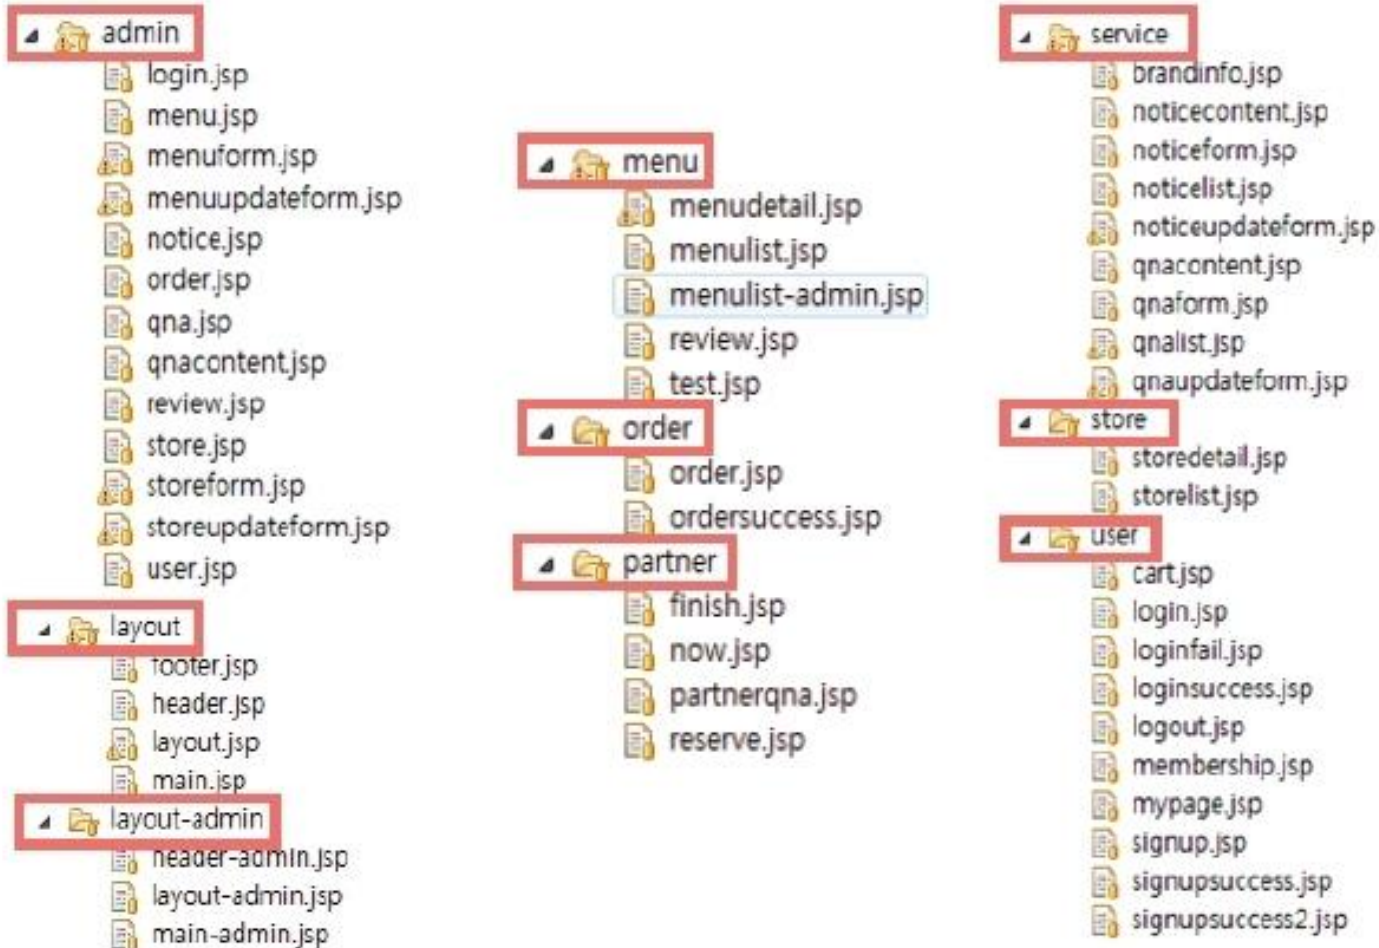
admin
login.jsp
menu.jsp
menuform.jsp
menuupdateform.jsp
notice.jsp
order.jsp
qna.jsp
qnacontent.jsp
review.jsp
store.jsp
storeform.jsp
storeupdateform.jsp
user.jsp
layout
footer.jsp
header.jsp
layout.jsp
main.jsp
layout-admin
header-admin.jsp
layout-admin.jsp
main-admin.jsp

menu
menudetail.jsp
menulist.jsp
menulist-admin.jsp
review.jsp
test.jsp
order
order.jsp
ordersuccess.jsp
partner
finish.jsp
now.jsp
partnerqna.jsp
reserve.jsp

service
brandinfo.jsp
noticecontent.jsp
noticeform.jsp
noticelist.jsp
noticeupdateform.jsp
qnacontent.jsp
qnaform.jsp
qnalist.jsp
qnaupdateform.jsp
store
storedetail.jsp
storelist.jsp
user
cart.jsp
login.jsp
loginfail.jsp
loginsuccess.jsp
logout.jsp
membership.jsp
mypage.jsp
signup.jsp
signupsuccess.jsp
signupsuccess2.jsp